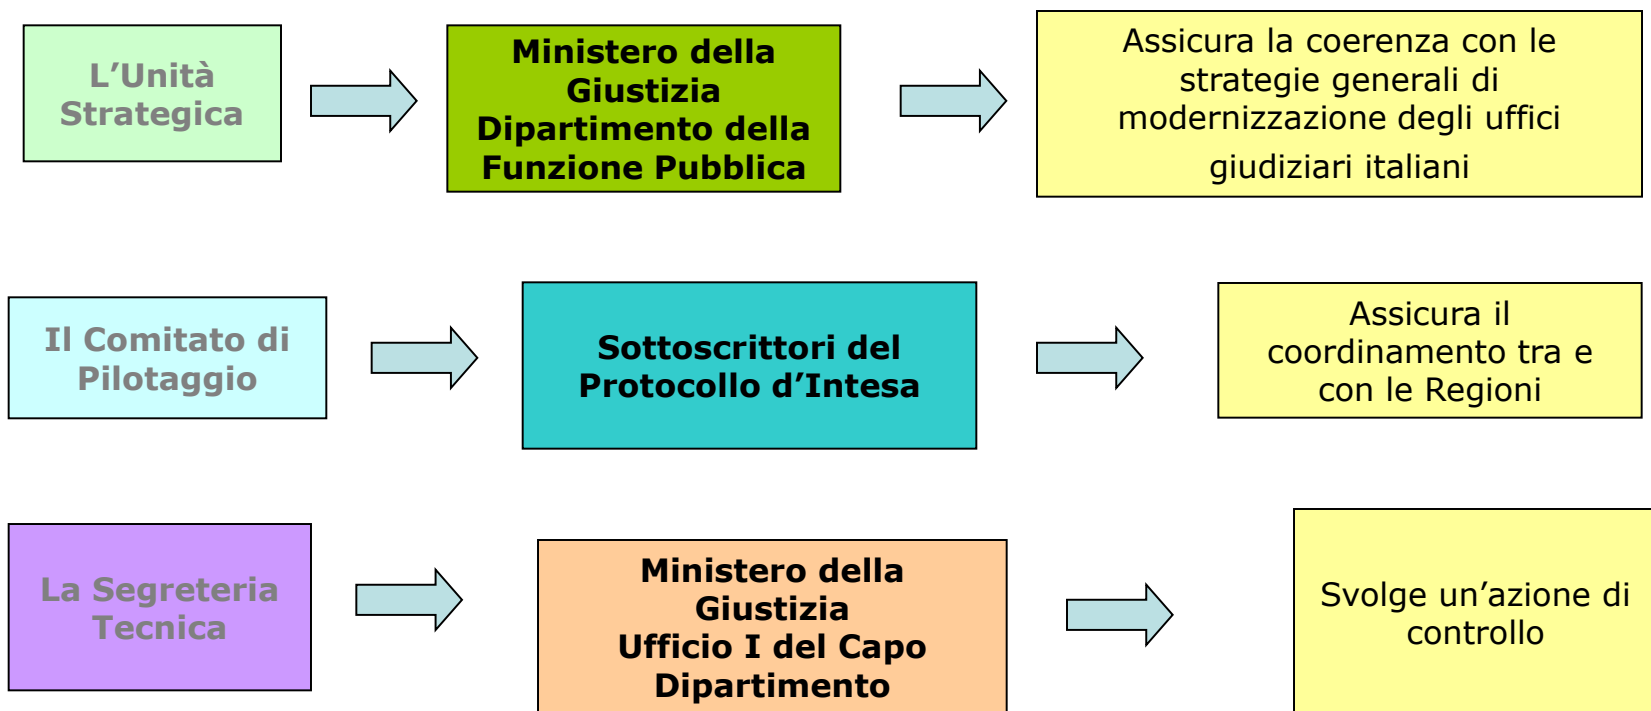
L’Unità Strategica

Ministero della Giustizia Dipartimento della Funzione Pubblica

Assicura la coerenza con le strategie generali di modernizzazione degli uffici giudiziari italiani

Il Comitato di Pilotaggio

Sottoscrittori del Protocollo d’Intesa

Assicura il coordinamento tra e con le Regioni

La Segreteria Tecnica

Ministero della Giustizia Ufficio I del Capo Dipartimento

Svolge un’azione di controllo